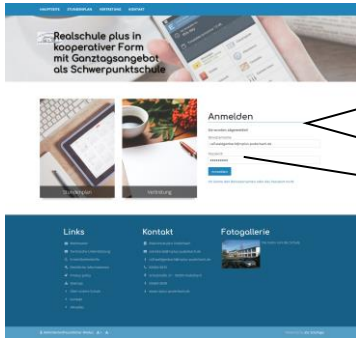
HAUPTSEITE STUNDENPLAN VERTRETUNG KONTAKT

Realschule plus in kooperativer Form mit Ganztagsangebot als Schwerpunktschule

Stundenplan

Vertretung

Anmelden

Benutzername
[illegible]

Passwort
••••••••

Anmelden

Links

Kontakt

Fotogallerie